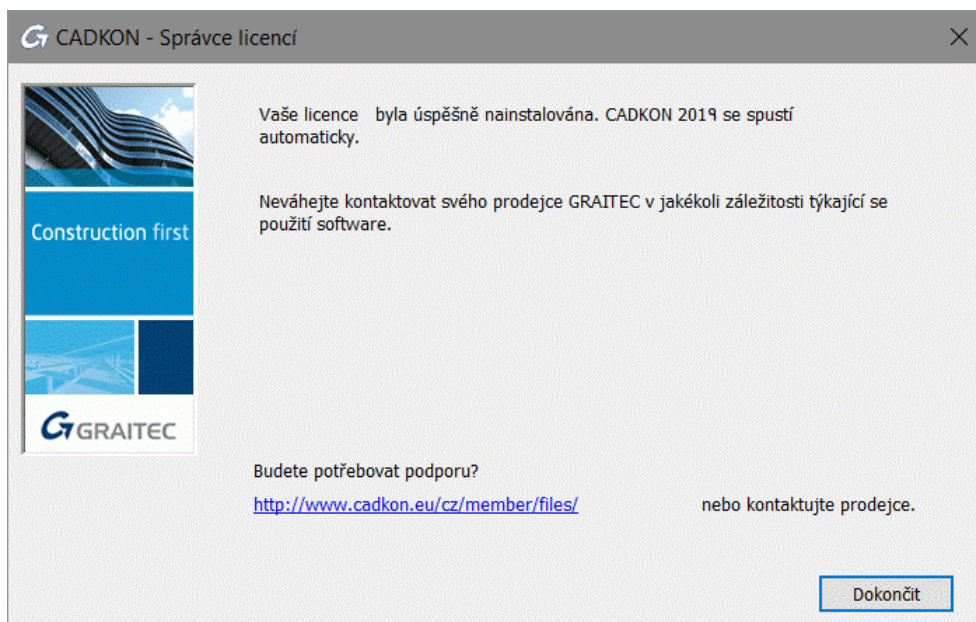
CADKON - Správce licencí

×

Construction first

GRAITEC

Vaše licence byla úspěšně nainstalována. CADKON 2019 se spustí automaticky.

Neváhejte kontaktovat svého prodejce GRAITEC v jakékoli záležitosti týkající se použití software.

Budete potřebovat podporu?

http://www.cadkon.eu/cz/member/files/ nebo kontaktujte prodejce.

Dokončit